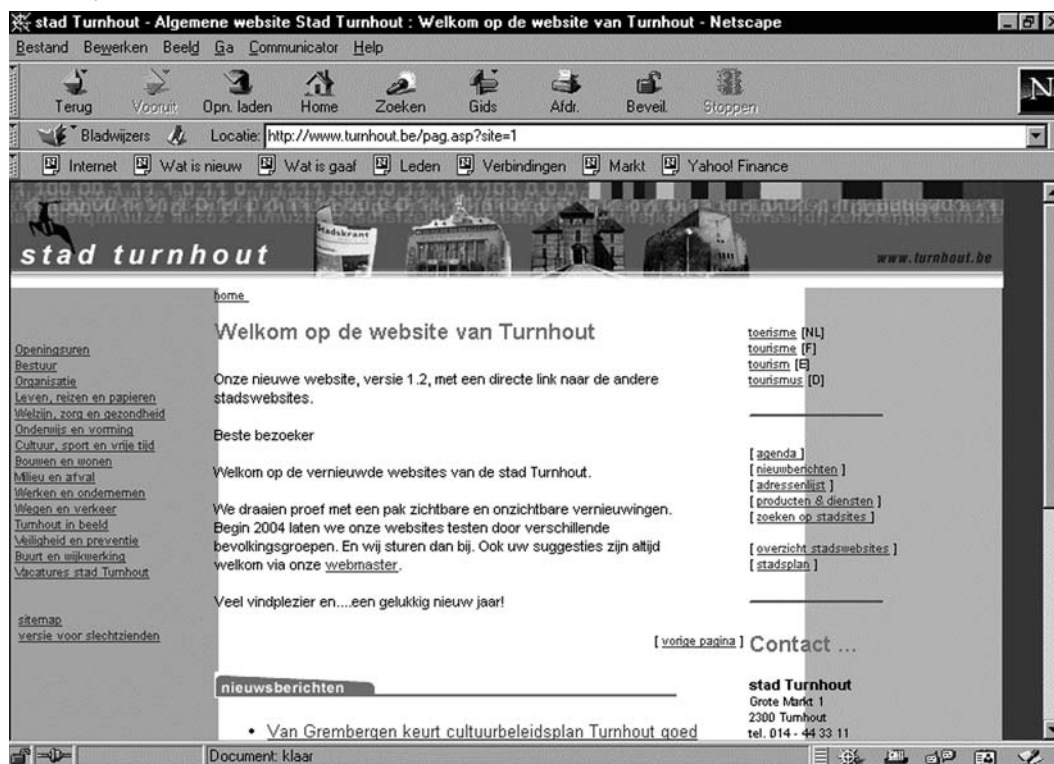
stad Turnhout - Algemene website Stad Turnhout : Welkom op de website van Turnhout - Netscape

Bestand Bewerken Beeld Ga Communicator Help

Terug Vooruit Opn. laden Home Zoeken Gids Afdr. Beveil. Stoppen

Bladwijzers Locatie: http://www.turnhout.be/pag.asp?site=1

Internet Wat is nieuw Wat is gaaf Leden Verbindingen Markt Yahoo! Finance

stad turnhout

www.turnhout.be

home

Welkom op de website van Turnhout

Onze nieuwe website, versie 1.2, met een directe link naar de andere stadswebsites.

Beste bezoeker

Welkom op de vernieuwde websites van de stad Turnhout.

We draaien proef met een pak zichtbare en onzichtbare vernieuwingen. Begin 2004 laten we onze websites testen door verschillende bevolkingsgroepen. En wij sturen dan bij. Ook uw suggesties zijn altijd welkom via onze webmaster.

Veel vindplezier en....een gelukkig nieuw jaar!

[ vorige pagina ]

nieuwsberichten

• Van Grembergen keurt cultuurbeleidsplan Turnhout goed

Openingsuren
Bestuur
Organisatie
Leven, reizen en papieren
Welzijn, zorg en gezondheid
Onderwijs en vorming
Cultuur, sport en vrije tijd
Bouwen en wonen
Milieu en afval
Werken en ondernemen
Wegen en verkeer
Turnhout in beeld
Veiligheid en preventie
Buurt en wijkwerking
Vacatures stad Turnhout

sitemap
versie voor slechtzienden

toerisme [NL]
tourisme [F]
tourism [E]
tourismus [D]

[ agenda ]
[ nieuwberichten ]
[ adressenlijst ]
[ producten & diensten ]
[ zoeken op stadsites ]

[ overzicht stadswebsites ]
[ stadsplan ]

Contact ...

stad Turnhout
Grote Markt 1
2300 Turnhout
tel. 014 - 44 33 11

Document: klaar